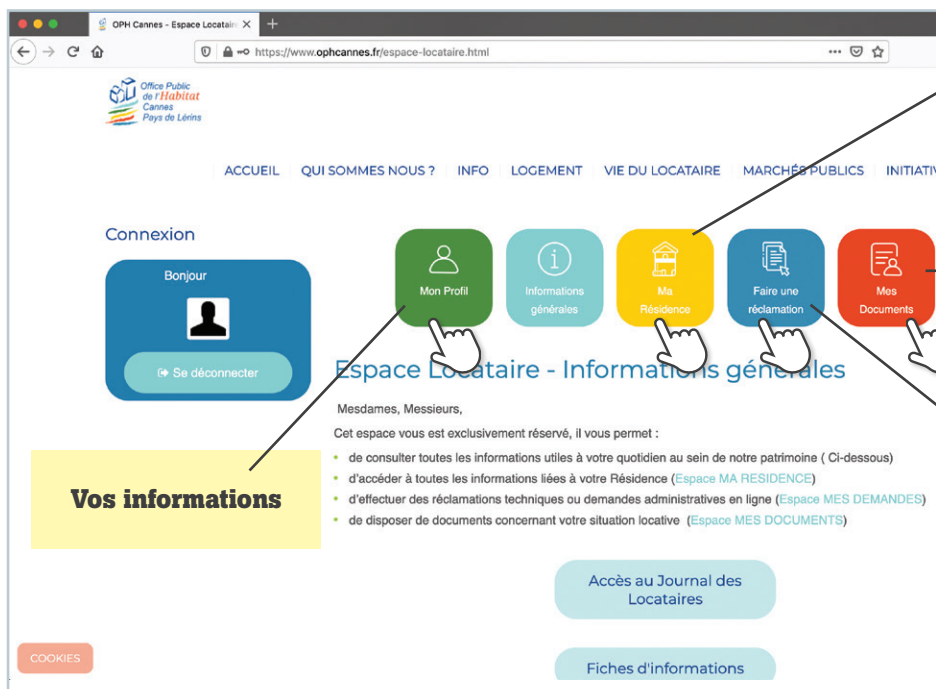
OPH Cannes - Espace Locatair ×

https://www.ophcannes.fr/espace-locataire.html

Office Public de l'Habitat Cannes Pays de Lérins

ACCUEIL | QUI SOMMES NOUS ? | INFO | LOGEMENT | VIE DU LOCATAIRE | MARCHÉS PUBLICS | INITIATIV

Connexion

Bonjour

Se déconnecter

Mon Profil

Informations générales

Ma Résidence

Faire une réclamation

Mes Documents

Espace Locataire - Informations générales

Mesdames, Messieurs,

Cet espace vous est exclusivement réservé, il vous permet :

- de consulter toutes les informations utiles à votre quotidien au sein de notre patrimoine ( Ci-dessous)
- d'accéder à toutes les informations liées à votre Résidence (Espace MA RESIDENCE)
- d'effectuer des réclamations techniques ou demandes administratives en ligne (Espace MES DEMANDES)
- de disposer de documents concernant votre situation locative (Espace MES DOCUMENTS)

Vos informations

Accès au Journal des Locataires

Fiches d'informations

COOKIES